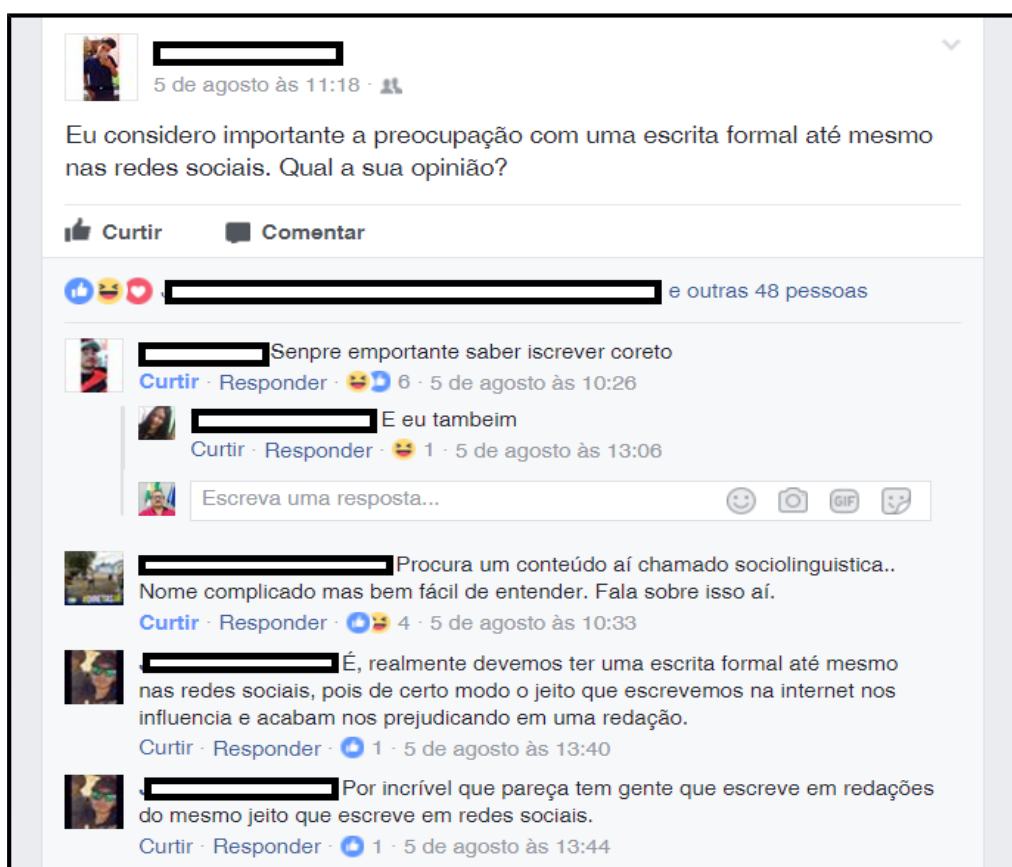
5 de agosto às 11:18 ·

Eu considero importante a preocupação com uma escrita formal até mesmo nas redes sociais. Qual a sua opinião?

Curtir Comentar

e outras 48 pessoas

Senpre emportante saber iscrever coreto
Curtir · Responder · 6 · 5 de agosto às 10:26

E eu tambeim
Curtir · Responder · 1 · 5 de agosto às 13:06

Escreva uma resposta...

Procura um conteúdo aí chamado sociolinguistica.. Nome complicado mas bem fácil de entender. Fala sobre isso aí.
Curtir · Responder · 4 · 5 de agosto às 10:33

É, realmente devemos ter uma escrita formal até mesmo nas redes sociais, pois de certo modo o jeito que escrevemos na internet nos influencia e acabam nos prejudicando em uma redação.
Curtir · Responder · 1 · 5 de agosto às 13:40

Por incrível que pareça tem gente que escreve em redações do mesmo jeito que escreve em redes sociais.
Curtir · Responder · 1 · 5 de agosto às 13:44